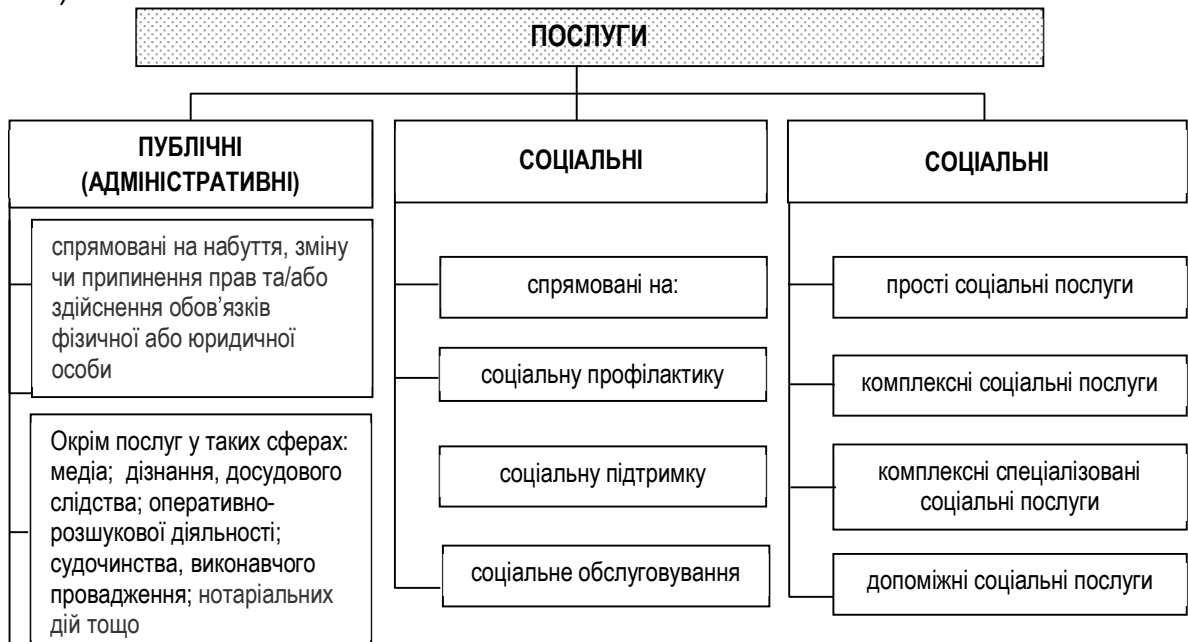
ПОСЛУГИ

ПУБЛІЧНІ (АДМІНІСТРАТИВНІ)

спрямовані на набуття, зміну чи припинення прав та/або здійснення обов'язків фізичної або юридичної особи

Окрім послуг у таких сферах: медіа; дізнання, досудового слідства; оперативно-розшукової діяльності; судочинства, виконавчого провадження; нотаріальних дій тощо

СОЦІАЛЬНІ

спрямовані на:

соціальну профілактику

соціальну підтримку

соціальне обслуговування

СОЦІАЛЬНІ

прості соціальні послуги

комплексні соціальні послуги

комплексні спеціалізовані соціальні послуги

допоміжні соціальні послуги